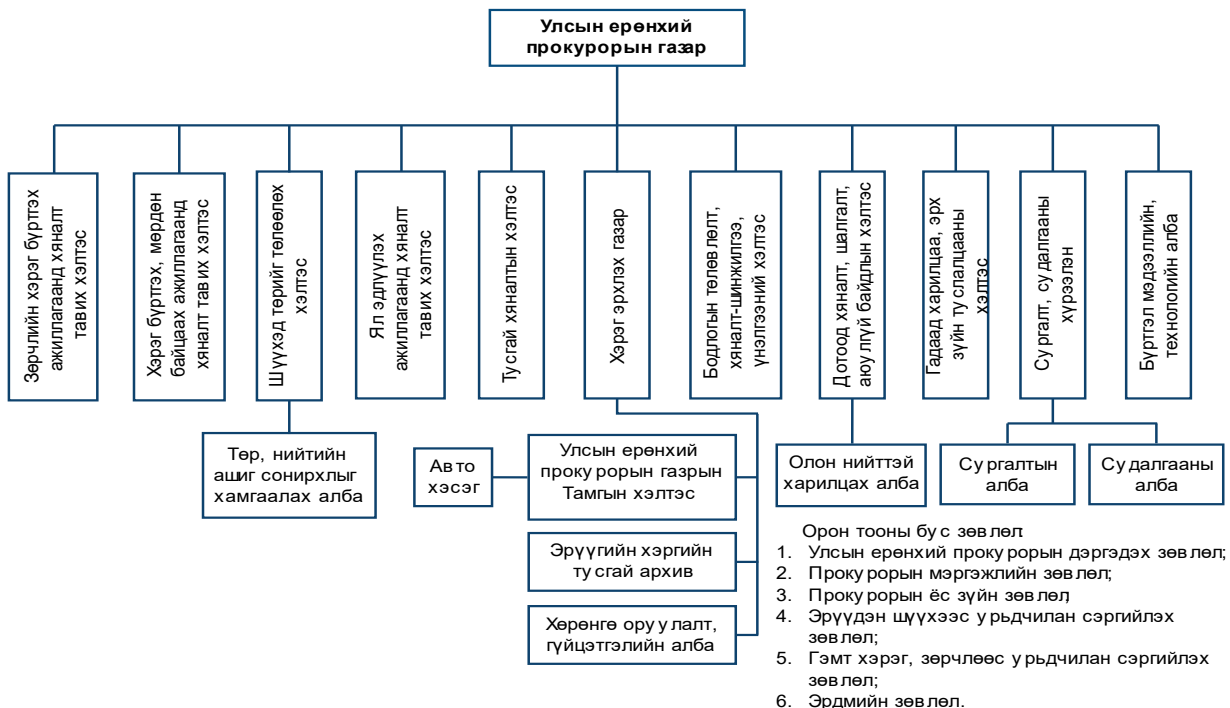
Улсын ерөнхий прокурорын газар

Зөрчлийн хэрэг бүртгэх ажиллагаанд хяналт тавих хэлтэс

Хэрэг бүртгэх, мөрдөн байцаах ажиллагаанд хяналт тавих хэлтэс

Шүүхэд төрийг төлөөлөх хэлтэс

Ял эдлүүлэх ажиллагаанд хяналт тавих хэлтэс

Тусгай хяналтын хэлтэс

Хэрэг эрхлэх газар

Бодлогын төлөвлөлт, хяналт-шинжилгээ, үнэлгээний хэлтэс

Дотоод хяналт, шалгалт, аюулгүй байдлын хэлтэс

Гадаад харилцаа, эрх зүйн туслалцааны хэлтэс

Сургалт, судалгааны хүрээлэн

Бүртгэл мэдээллийн, технологийн алба

Төр, нийтийн ашиг сонирхлыг хамгаалах алба

Авто хэсэг

Улсын ерөнхий прокурорын газрын Тамгын хэлтэс

Эрүүгийн хэргийн тусгай архив

Хөрөнгө оруулалт, гүйцэтгэлийн алба

Олон нийттэй харилцах алба

Сургалтын алба

Судалгааны алба

Орон тооны бус зөвлөл
1. Улсын ерөнхий прокурорын дэргэдэх зөвлөл;
2. Прокурорын мэргэжлийн зөвлөл;
3. Прокурорын ёс зүйн зөвлөл
4. Эрүүдэн шүүхээс урьдчилан сэргийлэх зөвлөл;
5. Гэмт хэрэг, зөрчлөөс урьдчилан сэргийлэх зөвлөл;
6. Эрдмийн зөвлөл.